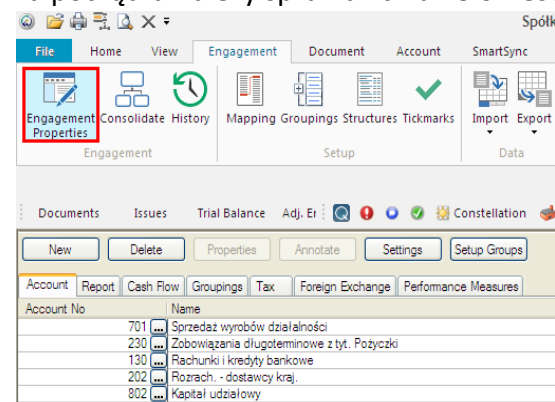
Spółk

File Home View Engagement Document Account SmartSync

Engagement Properties Consolidate History
Engagement

Mapping Groupings Structures Tickmarks
Setup

Import Export
Data

Documents Issues Trial Balance Adj. Er Constellation

New Delete Properties Annotate Settings Setup Groups

Account Report Cash Flow Groupings Tax Foreign Exchange Performance Measures

| Account No | Name |
|---|---|
| 701 | Sprzedaż wyrobów działalności |
| 230 | Zobowiązania długoterminowe z tyt. Pożyczki |
| 130 | Rachunki i kredyty bankowe |
| 202 | Rozrach. - dostawcy kraj. |
| 802 | Kapitał udziałowy |